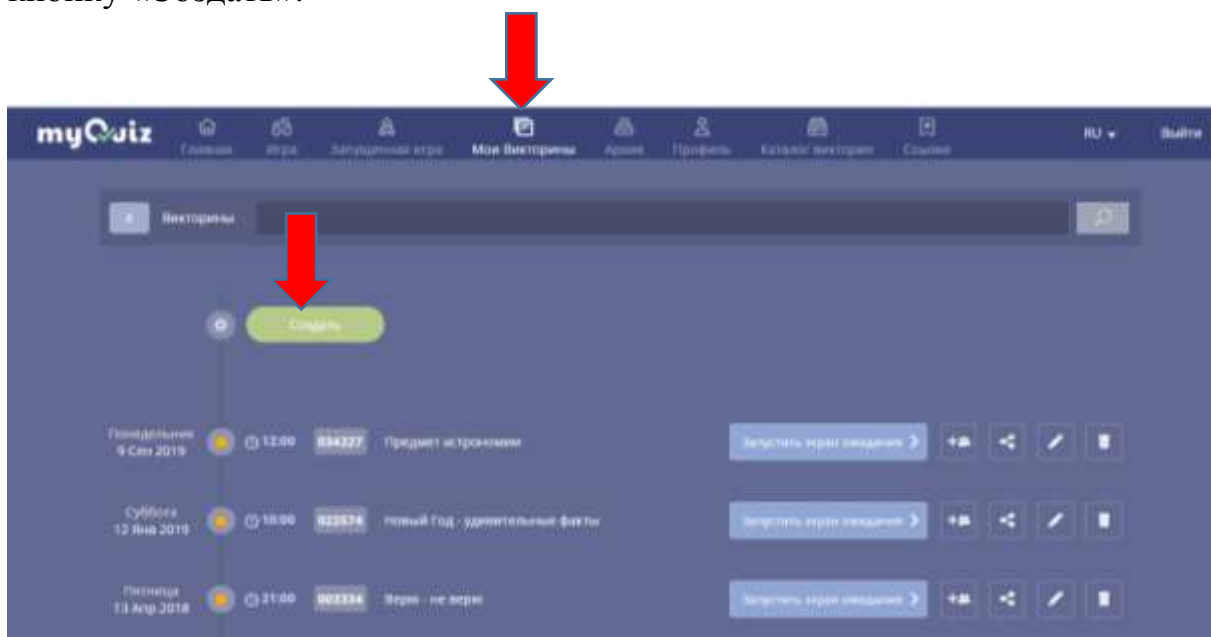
кнопку «Создать».

myQuiz Главная Игра Запущенная игра Мои Викторины Архив Профиль Каталог викторин Ссылки RU Выйти

Викторины

Создать

Понедельник 9 Сен 2019 12:00 834227 Предмет астрономии Запустить экран ожидания

Суббота 12 Янв 2019 10:00 022574 Новый Год - удивительные факты Запустить экран ожидания

Пятница 13 Апр 2018 21:00 003334 Верю - не верю Запустить экран ожидания